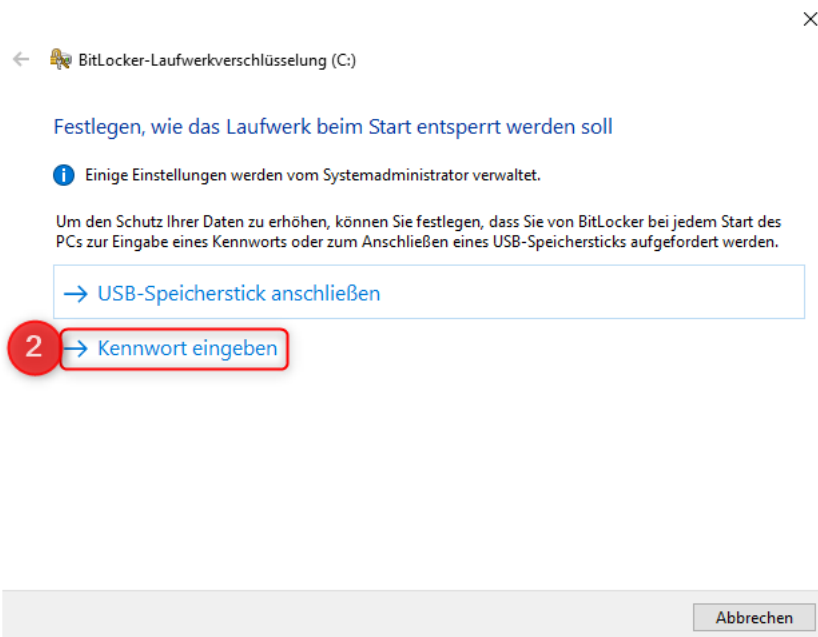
BitLocker-Laufwerkverschlüsselung (C:)

Festlegen, wie das Laufwerk beim Start entsperrt werden soll

Einige Einstellungen werden vom Systemadministrator verwaltet.

Um den Schutz Ihrer Daten zu erhöhen, können Sie festlegen, dass Sie von BitLocker bei jedem Start des PCs zur Eingabe eines Kennworts oder zum Anschließen eines USB-Speichersticks aufgefordert werden.

→ USB-Speicherstick anschließen

2

→ Kennwort eingeben

Abbrechen